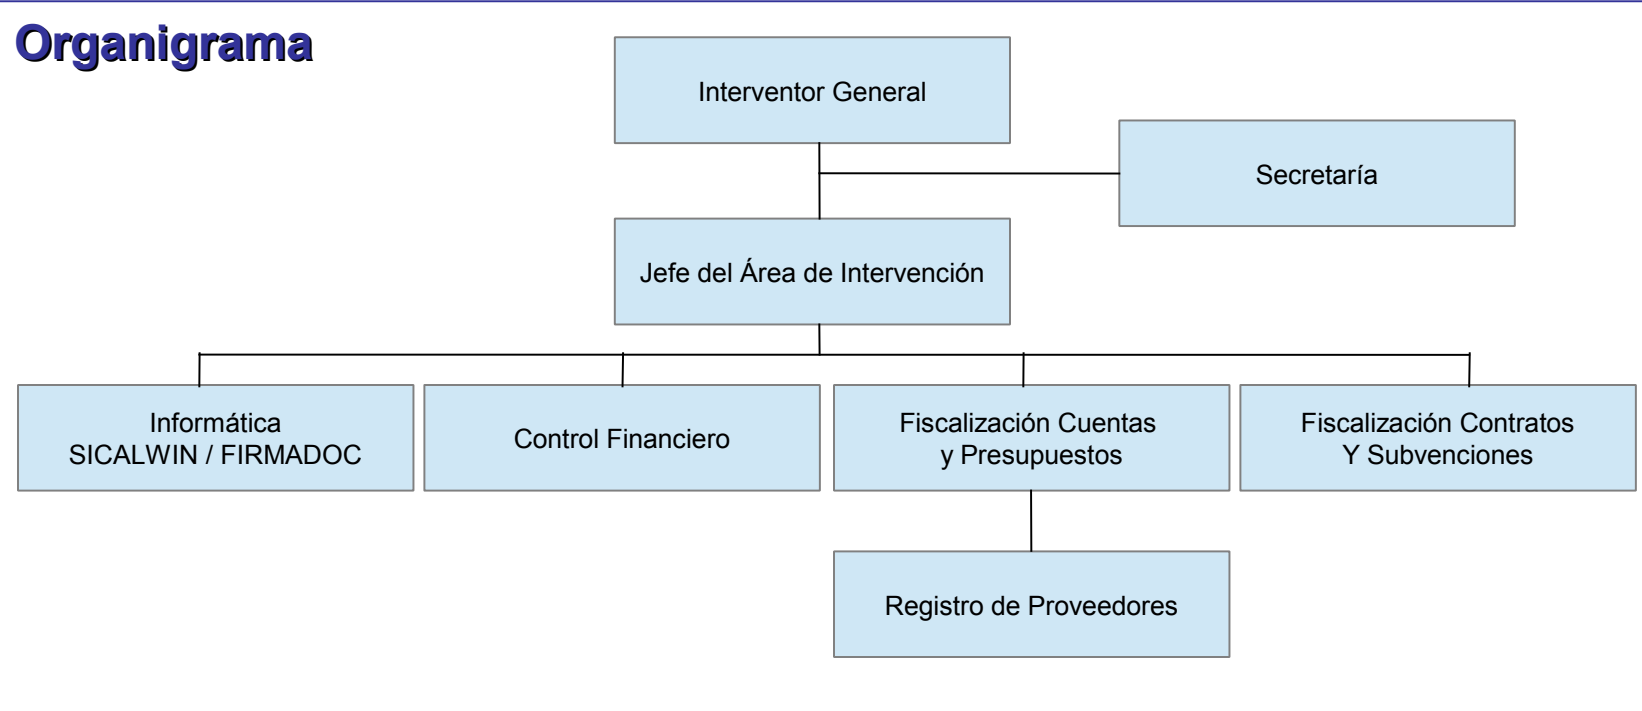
Organigrama

Interventor General

Secretaría

Jefe del Área de Intervención

Informática
SICALWIN / FIRMADOC

Control Financiero

Fiscalización Cuentas
y Presupuestos

Fiscalización Contratos
Y Subvenciones

Registro de Proveedores